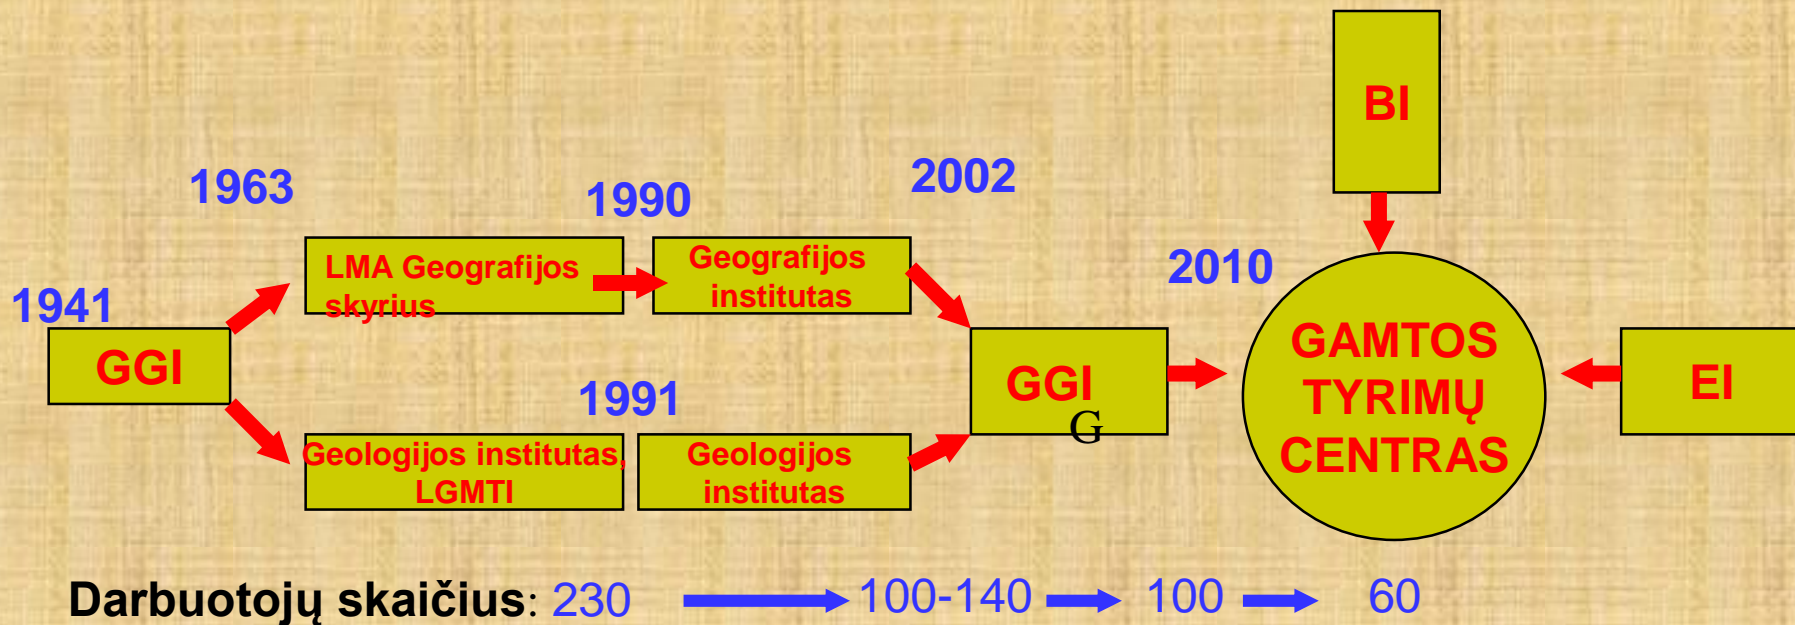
1941

GGI

1963

LMA Geografijos skyrius

1990

Geografijos institutas

Geologijos institutas, LGMTI

1991

Geologijos institutas

2002

GGI

G

2010

BI

GAMTOS TYRIMŲ CENTRAS

EI

Darbuotojų skaičius: 230 100-140 100 60